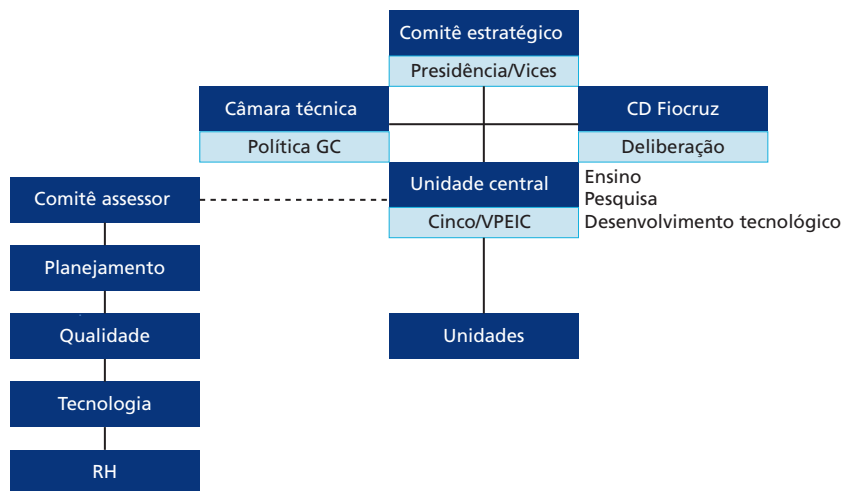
Comitê estratégico
Presidência/Vices

Câmara técnica
Política GC

CD Fiocruz
Deliberação

Comitê assessor

Unidade central
Cinco/VPEIC

Ensino
Pesquisa
Desenvolvimento tecnológico

Planejamento

Qualidade

Unidades

Tecnologia

RH